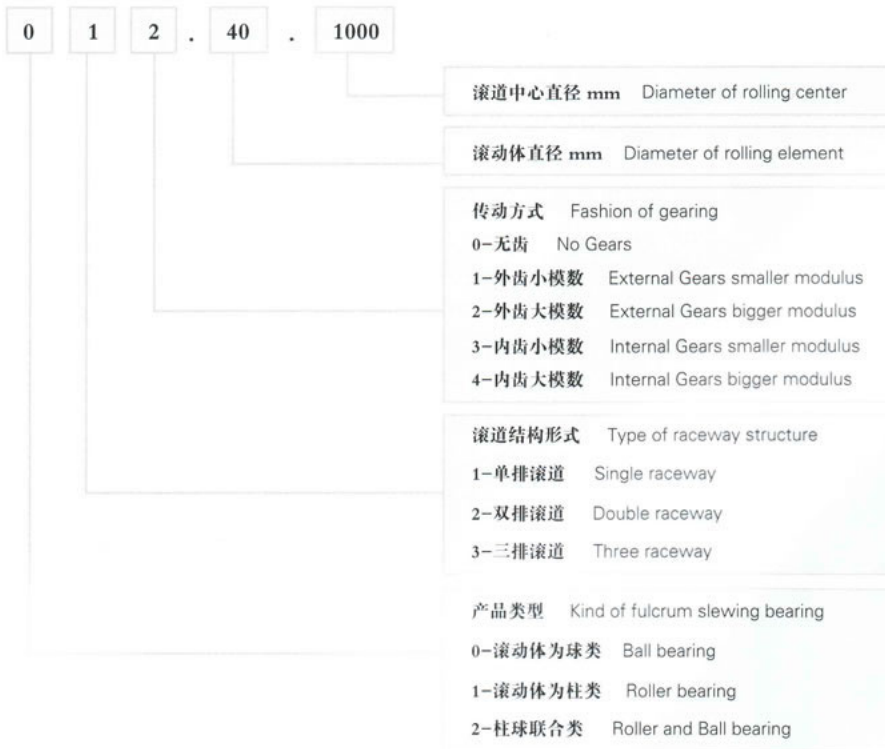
0 1 2 . 40 . 1000

滚道中心直径 mm Diameter of rolling center

滚动体直径 mm Diameter of rolling element

传动方式 Fashion of gearing
0-无齿 No Gears
1-外齿小模数 External Gears smaller modulus
2-外齿大模数 External Gears bigger modulus
3-内齿小模数 Internal Gears smaller modulus
4-内齿大模数 Internal Gears bigger modulus

滚道结构形式 Type of raceway structure
1-单排滚道 Single raceway
2-双排滚道 Double raceway
3-三排滚道 Three raceway

产品类型 Kind of fulcrum slewing bearing
0-滚动体为球类 Ball bearing
1-滚动体为柱类 Roller bearing
2-柱球联合类 Roller and Ball bearing